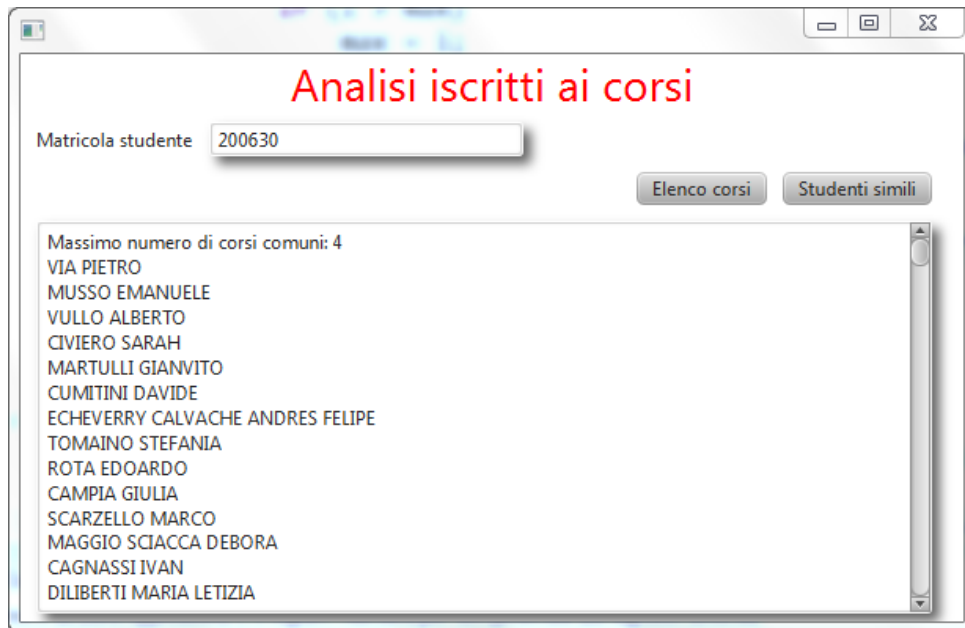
Analisi iscritti ai corsi

Matricola studente 200630

Elenco corsi
Studenti simili

Massimo numero di corsi comuni: 4
VIA PIETRO
MUSSO EMANUELE
VULLO ALBERTO
CIVIERO SARAH
MARTULLI GIANVITO
CUMITINI DAVIDE
ECHEVERRY CALVACHE ANDRES FELIPE
TOMAINO STEFANIA
ROTA EDOARDO
CAMPIA GIULIA
SCARZELLO MARCO
MAGGIO SCIACCA DEBORA
CAGNASSI IVAN
DILIBERTI MARIA LETIZIA